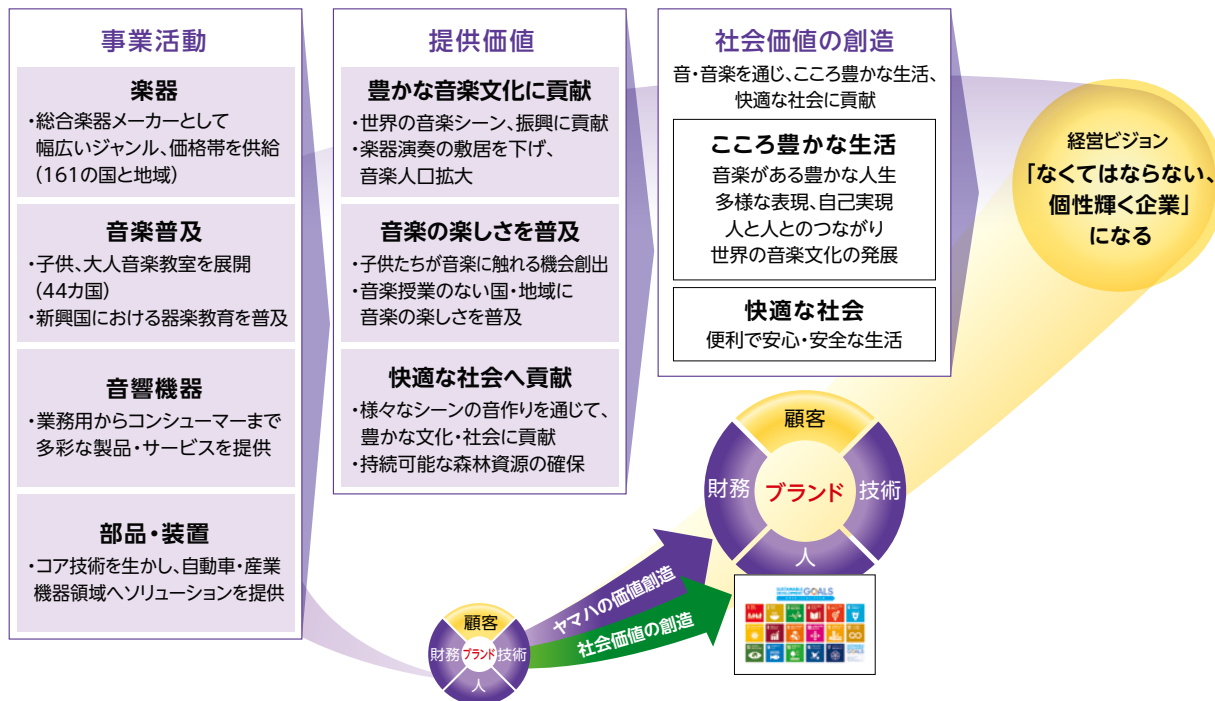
事業活動

楽器
・総合楽器メーカーとして幅広いジャンル、価格帯を供給（161の国と地域）

音楽普及
・子供、大人音楽教室を展開（44カ国）
・新興国における器楽教育を普及

音響機器
・業務用からコンシューマーまで多彩な製品・サービスを提供

部品・装置
・コア技術を生かし、自動車・産業機器領域へソリューションを提供

提供価値

豊かな音楽文化に貢献
・世界の音楽シーン、振興に貢献
・楽器演奏の敷居を下げ、音楽人口拡大

音楽の楽しさを普及
・子供たちが音楽に触れる機会創出
・音楽授業のない国・地域に音楽の楽しさを普及

快適な社会へ貢献
・様々なシーンの音作りを通じて、豊かな文化・社会に貢献
・持続可能な森林資源の確保

社会価値の創造
音・音楽を通じ、こころ豊かな生活、快適な社会に貢献

こころ豊かな生活
音楽がある豊かな人生
多様な表現、自己実現
人と人とのつながり
世界の音楽文化の発展

快適な社会
便利で安心・安全な生活

経営ビジョン
「なくてはならない、個性輝く企業」になる

顧客
財務
ブランド
技術
人

顧客
財務
ブランド
技術
人

ヤマハの価値創造
社会価値の創造

SUSTAINABLE DEVELOPMENT GOALS